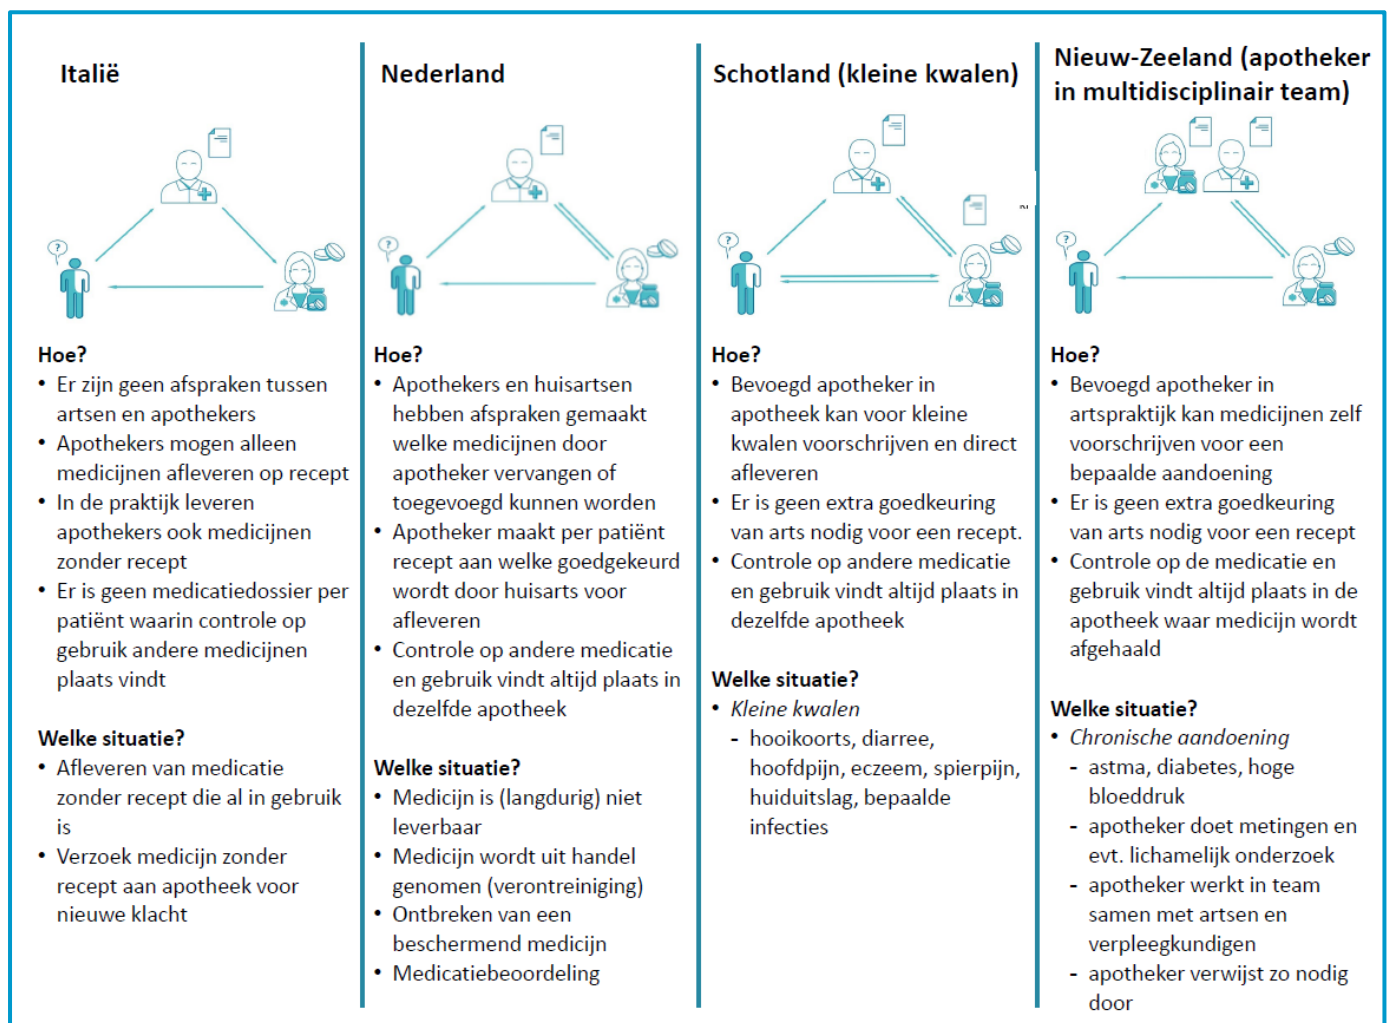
Italië

Hoe?
- Er zijn geen afspraken tussen artsen en apothekers
- Apothekers mogen alleen medicijnen afleveren op recept
- In de praktijk leveren apothekers ook medicijnen zonder recept
- Er is geen medicatiedossier per patiënt waarin controle op gebruik andere medicijnen plaats vindt

Welke situatie?
- Afleveren van medicatie zonder recept die al in gebruik is
- Verzoek medicijn zonder recept aan apotheek voor nieuwe klacht

Nederland

Hoe?
- Apothekers en huisartsen hebben afspraken gemaakt welke medicijnen door apotheker vervangen of toegevoegd kunnen worden
- Apotheker maakt per patiënt recept aan welke goedgekeurd wordt door huisarts voor afleveren
- Controle op andere medicatie en gebruik vindt altijd plaats in dezelfde apotheek

Welke situatie?
- Medicijn is (langdurig) niet leverbaar
- Medicijn wordt uit handel genomen (verontreiniging)
- Ontbreken van een beschermend medicijn
- Medicatiebeoordeling

Schotland (kleine kwalen)

Hoe?
- Bevoegd apotheker in apotheek kan voor kleine kwalen voorschrijven en direct afleveren
- Er is geen extra goedkeuring van arts nodig voor een recept.
- Controle op andere medicatie en gebruik vindt altijd plaats in dezelfde apotheek

Welke situatie?
- Kleine kwalen
  - hooikoorts, diarree, hoofdpijn, eczeem, spierpijn, huiduitslag, bepaalde infecties

Nieuw-Zeeland (apotheker in multidisciplinair team)

Hoe?
- Bevoegd apotheker in artspraktijk kan medicijnen zelf voorschrijven voor een bepaalde aandoening
- Er is geen extra goedkeuring van arts nodig voor een recept
- Controle op de medicatie en gebruik vindt altijd plaats in de apotheek waar medicijn wordt afgehaald

Welke situatie?
- Chronische aandoening
  - astma, diabetes, hoge bloeddruk
  - apotheker doet metingen en evt. lichamelijk onderzoek
  - apotheker werkt in team samen met artsen en verpleegkundigen
  - apotheker verwijst zo nodig door